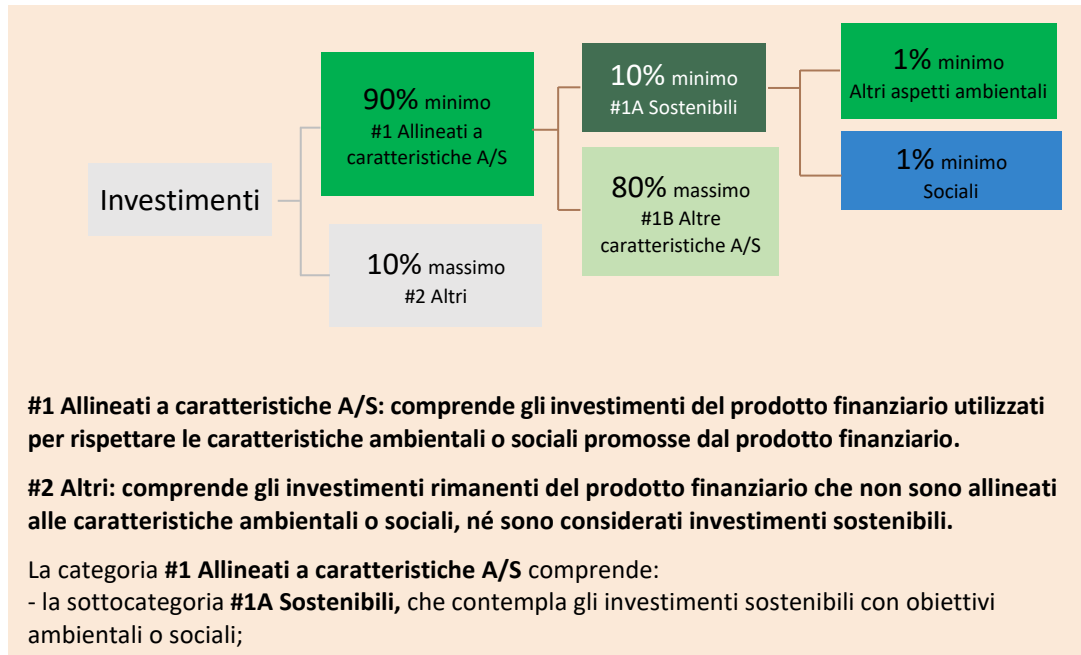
Investimenti

90% minimo
#1 Allineati a caratteristiche A/S

10% massimo
#2 Altri

10% minimo
#1A Sostenibili

80% massimo
#1B Altre caratteristiche A/S

1% minimo
Altri aspetti ambientali

1% minimo
Sociali

**#1 Allineati a caratteristiche A/S: comprende gli investimenti del prodotto finanziario utilizzati per rispettare le caratteristiche ambientali o sociali promosse dal prodotto finanziario.**

**#2 Altri: comprende gli investimenti rimanenti del prodotto finanziario che non sono allineati alle caratteristiche ambientali o sociali, né sono considerati investimenti sostenibili.**

La categoria **#1 Allineati a caratteristiche A/S** comprende:
- la sottocategoria **#1A Sostenibili,** che contempla gli investimenti sostenibili con obiettivi ambientali o sociali;